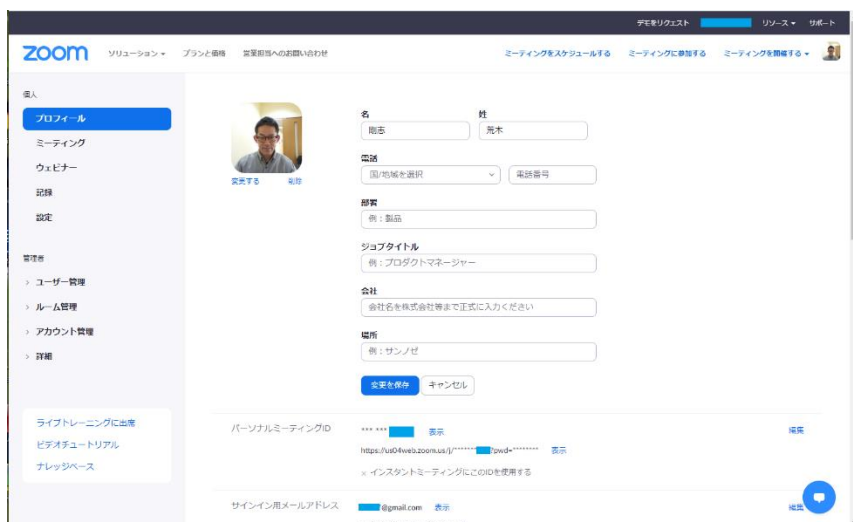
デモをリクエスト リソース ▾ サポート

zoom ソリューション ▾ プランと価格 営業担当へのお問い合わせ

ミーティングをスケジュールする ミーティングに参加する ミーティングを開催する ▾

個人
プロフィール
ミーティング
ウェビナー
記録
設定

管理者
› ユーザー管理
› ルーム管理
› アカウント管理
› 詳細

ライブトレーニングに出席
ビデオチュートリアル
ナレッジベース

変更する 削除

名
剛志

姓
荒木

電話
国/地域を選択
電話番号

部署
例：製品

ジョブタイトル
例：プロダクトマネージャー

会社
会社名を株式会社等まで正式に入力ください

場所
例：サンノゼ

変更を保存 キャンセル

パーソナルミーティングID
*** *** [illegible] 表示
https://us04web.zoom.us/j/******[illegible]?pwd=******** 表示
× インスタントミーティングにこのIDを使用する
編集

サインイン用メールアドレス
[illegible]@gmail.com 表示
編集